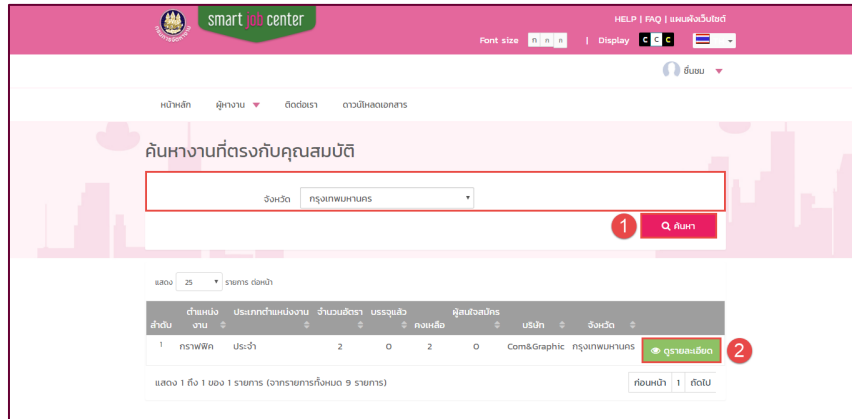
smart job center

HELP | FAQ | แผนผังเว็บไซต์

Font size ก ก ก | Display C C C

ชื่นชม

หน้าหลัก ผู้หางาน ติดต่อเรา ดาวน์โหลดเอกสาร

ค้นหางานที่ตรงกับคุณสมบัติ

จังหวัด กรุงเทพมหานคร

1 ค้นหา

แสดง 25 รายการ ต่อหน้า

| ลำดับ | ตำแหน่งงาน | ประเภทตำแหน่งงาน | จำนวนอัตรา | บรรจุแล้ว | คงเหลือ | ผู้สนใจสมัคร | บริษัท | จังหวัด | |
|---|---|---|---|---|---|---|---|---|---|
| 1 | กราฟฟิค | ประจำ | 2 | 0 | 2 | 0 | Com&Graphic | กรุงเทพมหานคร | ดูรายละเอียด |

2

แสดง 1 ถึง 1 ของ 1 รายการ (จากรายการทั้งหมด 9 รายการ)

ก่อนหน้า 1 ถัดไป